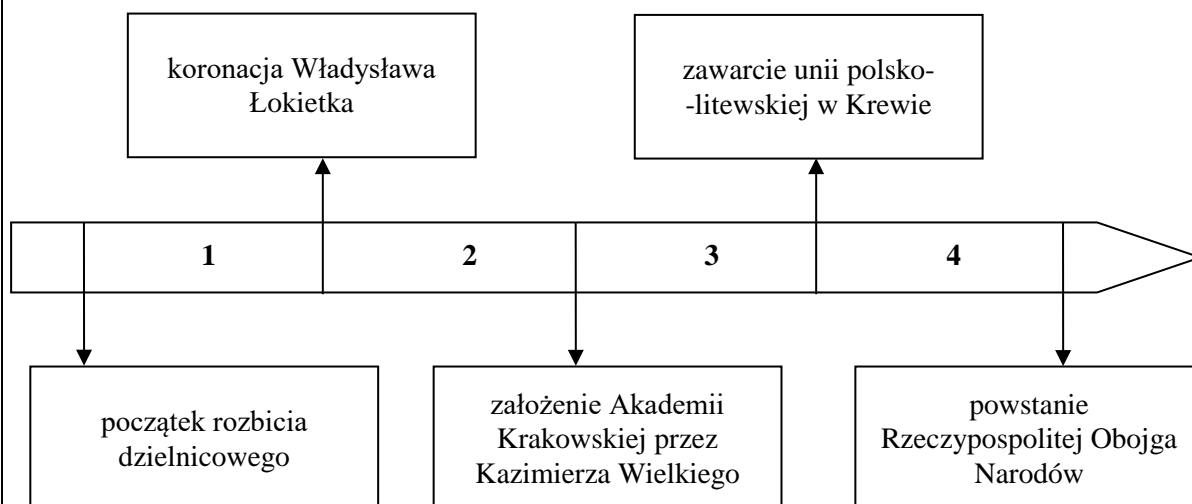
koronacja Władysława Łokietka

zawarcie unii polsko--litewskiej w Krewie

1

2

3

4

początek rozbicia dzielnicowego

założenie Akademii Krakowskiej przez Kazimierza Wielkiego

powstanie Rzeczypospolitej Obojga Narodów